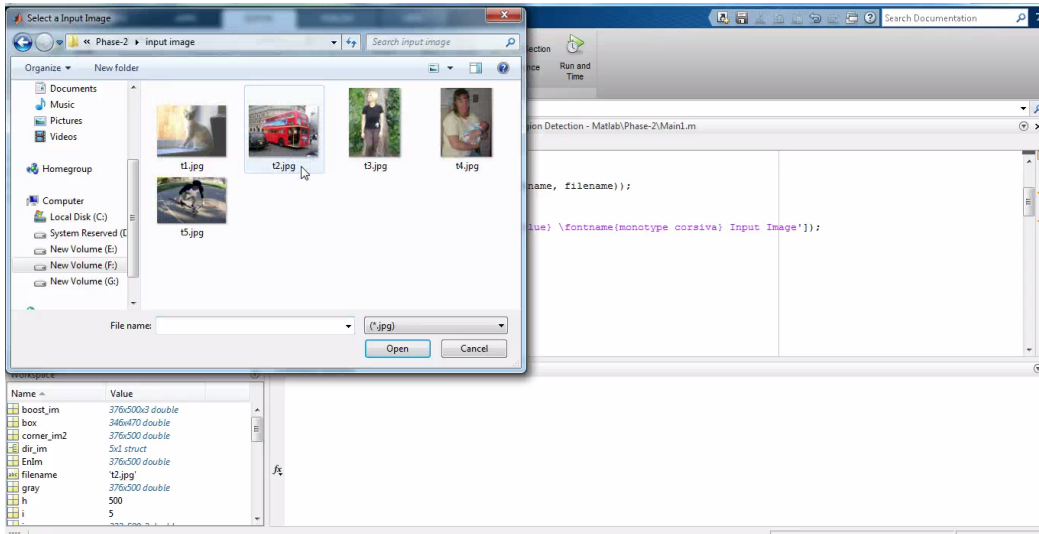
Select a Input Image

« Phase-2 ▸ input image

Search input image

Organize ▾ New folder

Documents
Music
Pictures
Videos

Homegroup

Computer
Local Disk (C:)
System Reserved (D
New Volume (E:)
New Volume (F:)
New Volume (G:)

t1.jpg
t2.jpg
t3.jpg
t4.jpg
t5.jpg

File name:
(*.jpg)
Open
Cancel

Search Documentation

ection
nce
Run and Time

gion Detection - Matlab\Phase-2\Main1.m

name, filename));

lue} \fontname{monotype corsiva} Input Image']);

Workspace

| Name ▲ | Value |
|---|---|
| boost_im | 376x500x3 double |
| box | 346x470 double |
| corner_im2 | 376x500 double |
| dir_im | 5x1 struct |
| EnIm | 376x500 double |
| filename | 't2.jpg' |
| gray | 376x500 double |
| h | 500 |
| i | 5 |

$f_x$